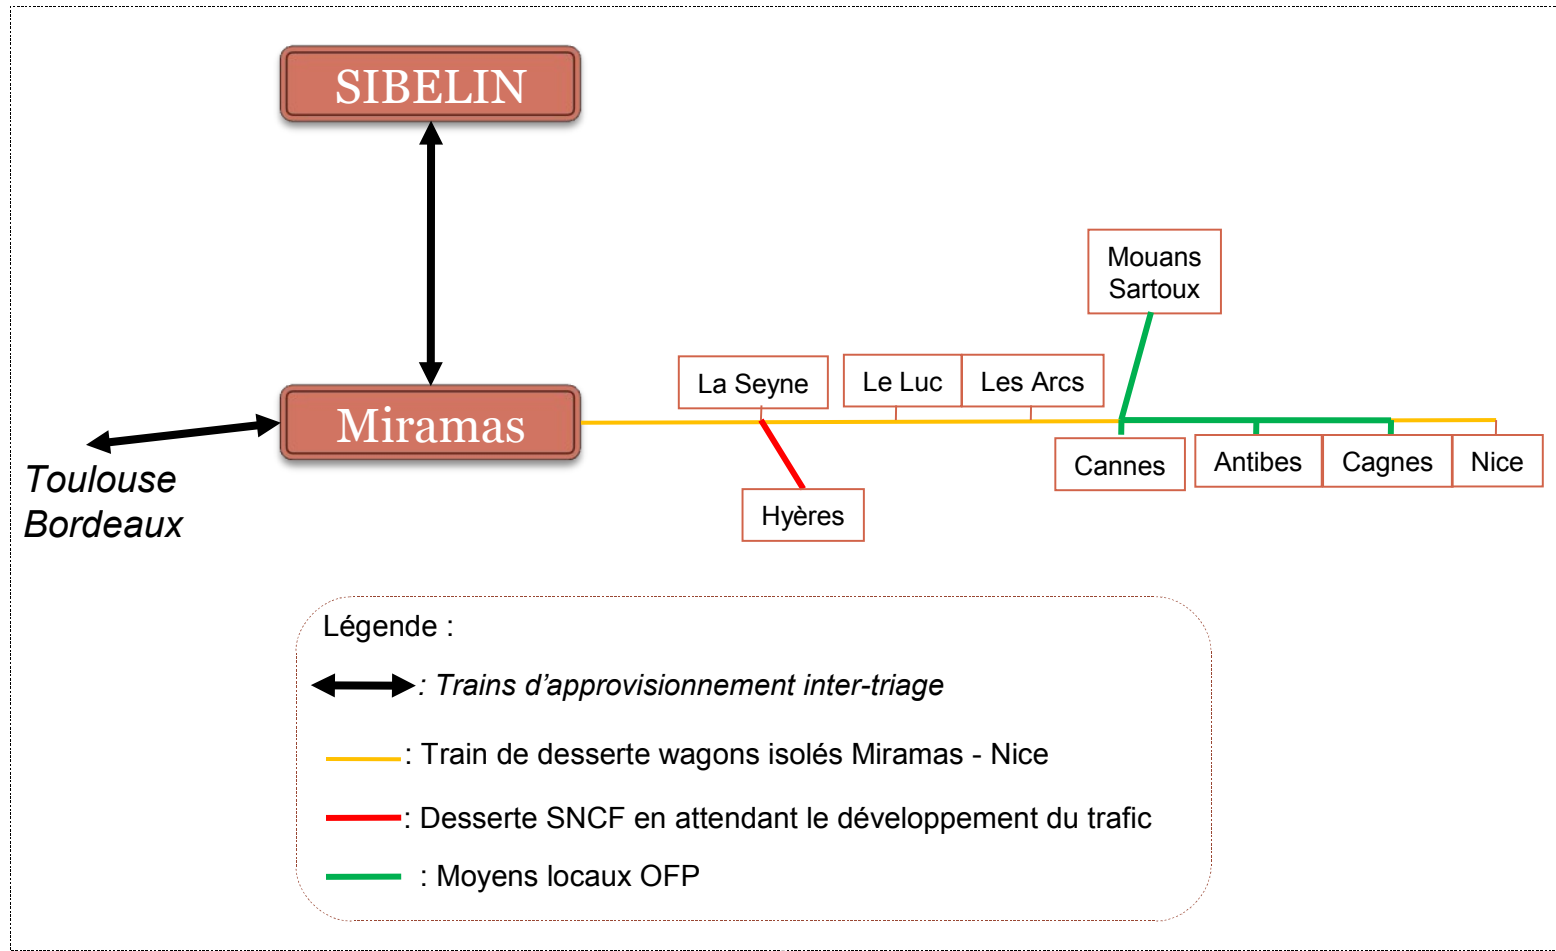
SIBELIN

Miramas

Toulouse
Bordeaux

La Seyne

Hyères

Le Luc

Les Arcs

Mouans
Sartoux

Cannes

Antibes

Cagnes

Nice

Légende :

: Trains d’approvisionnement inter-triage

: Train de desserte wagons isolés Miramas - Nice

: Desserte SNCF en attendant le développement du trafic

: Moyens locaux OFP